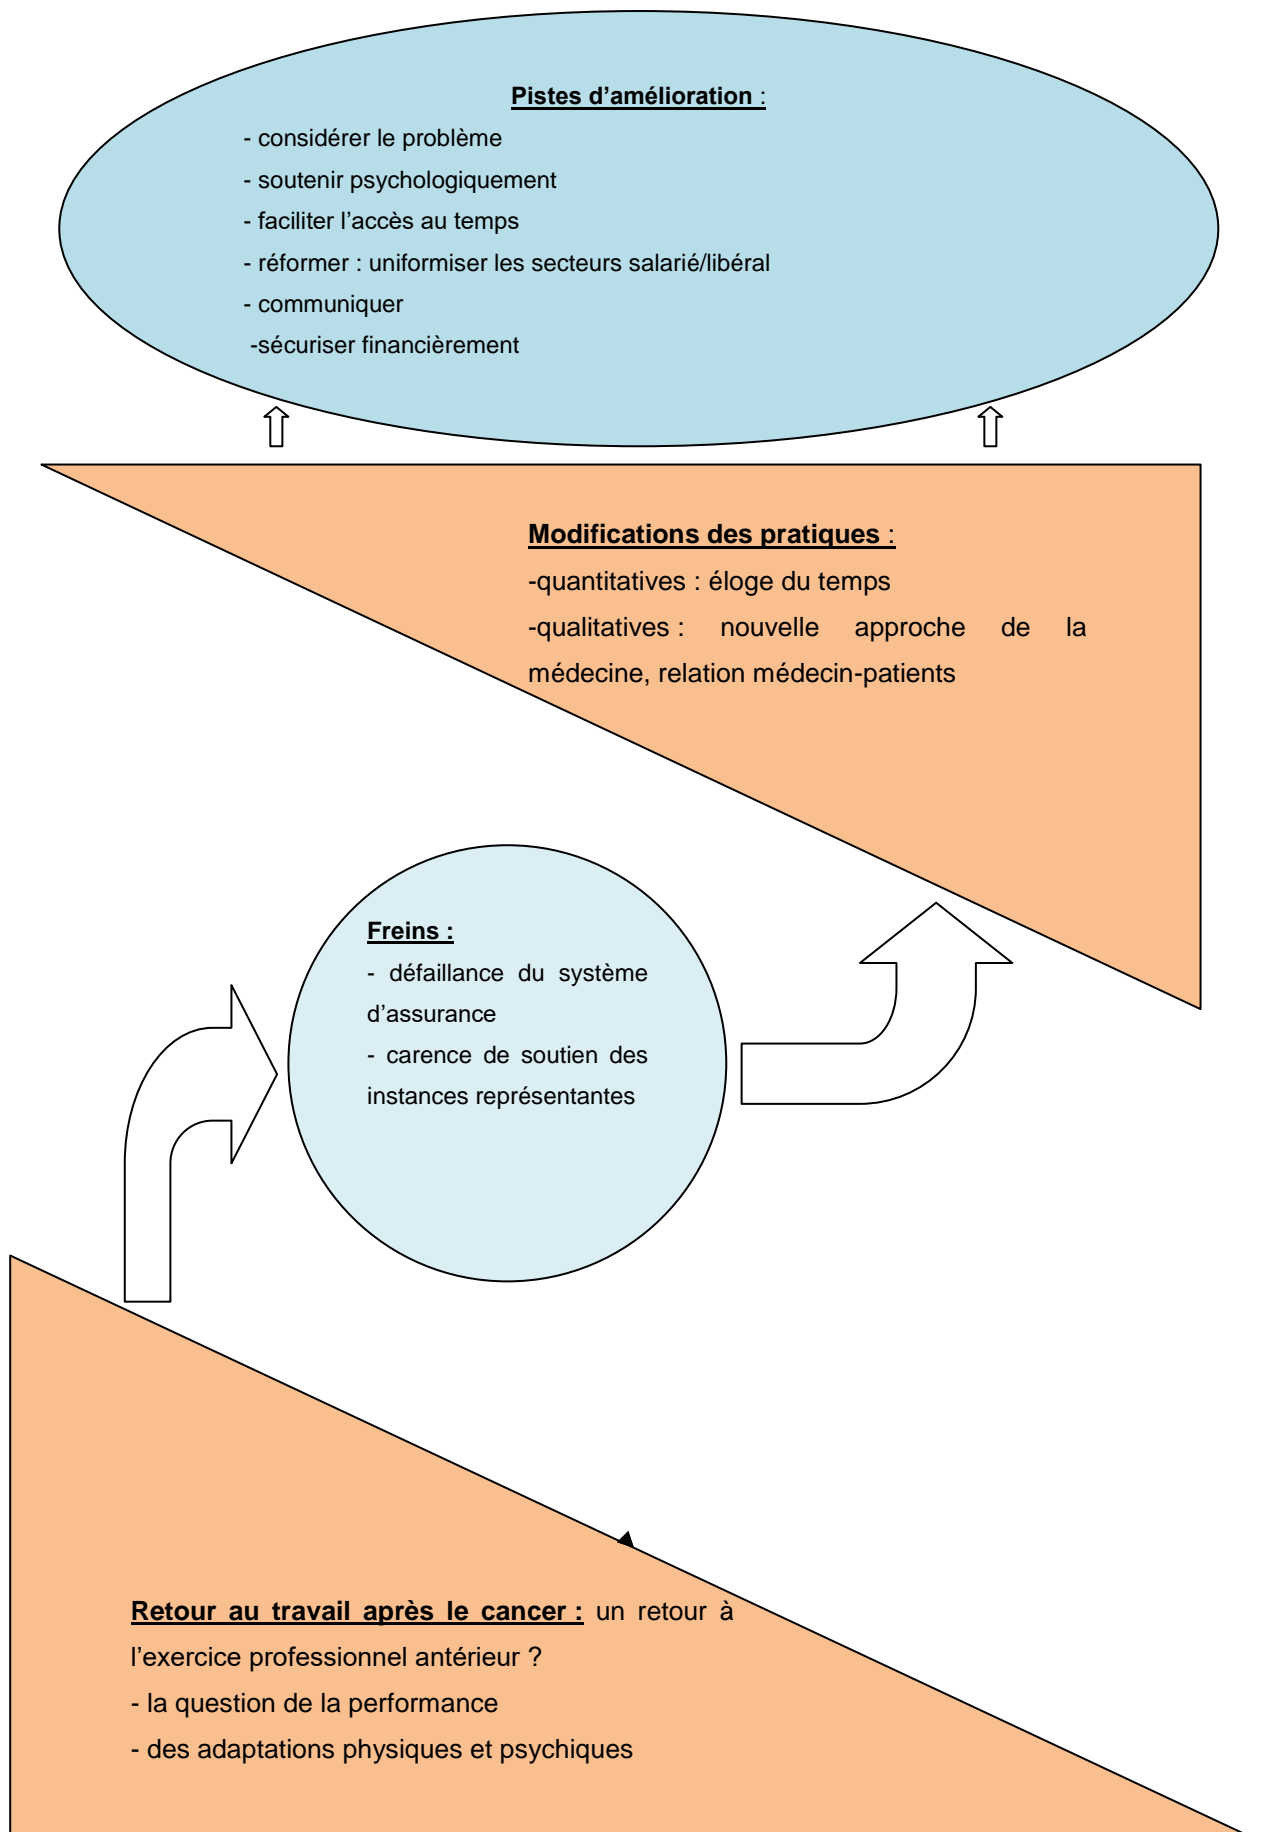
**Pistes d’amélioration** :

- considérer le problème
- soutenir psychologiquement
- faciliter l’accès au temps
- réformer : uniformiser les secteurs salarié/libéral
- communiquer
-sécuriser financièrement

**Modifications des pratiques** :

-quantitatives : éloge du temps

-qualitatives : nouvelle approche de la médecine, relation médecin-patients

**Freins :**

- défaillance du système d’assurance
- carence de soutien des instances représentantes

**Retour au travail après le cancer :** un retour à l’exercice professionnel antérieur ?

- la question de la performance
- des adaptations physiques et psychiques